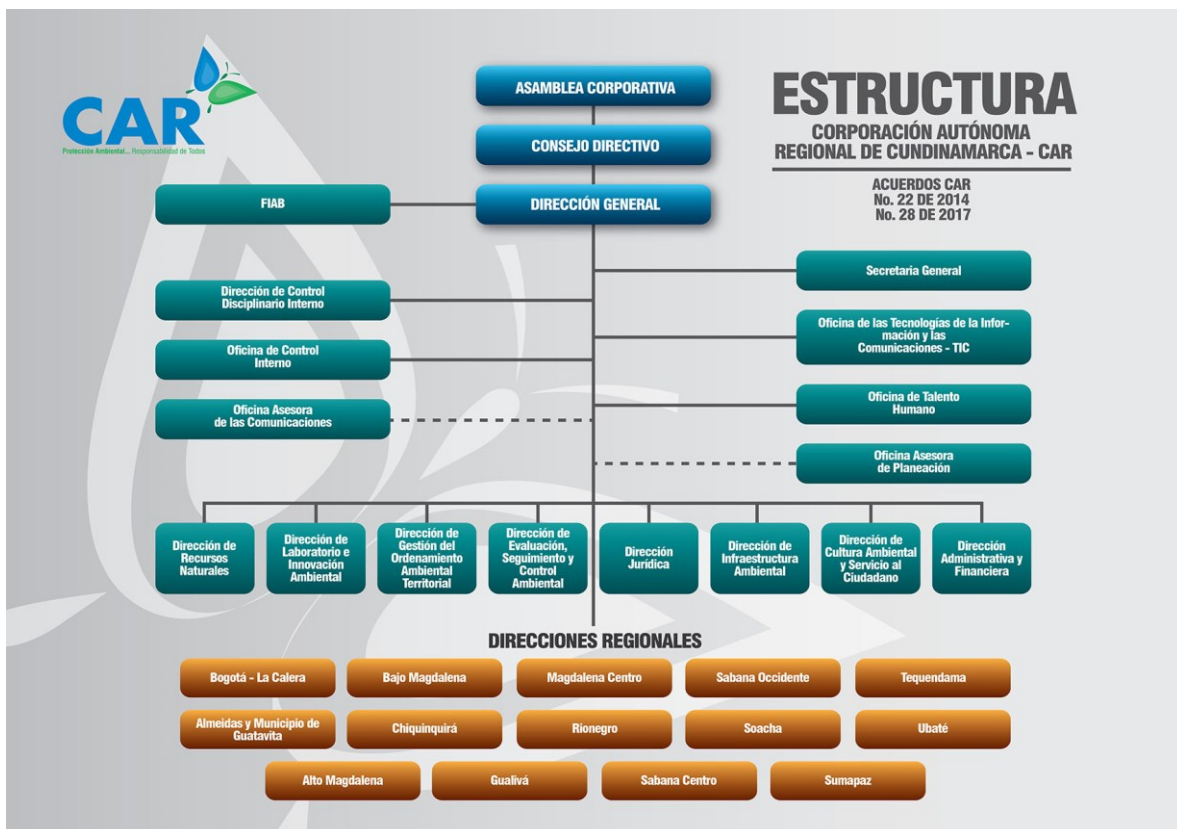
CAR
Protección Ambiental... Responsabilidad de Todos

ASAMBLEA CORPORATIVA

CONSEJO DIRECTIVO

DIRECCIÓN GENERAL

ESTRUCTURA
CORPORACIÓN AUTÓNOMA REGIONAL DE CUNDINAMARCA - CAR

ACUERDOS CAR
No. 22 DE 2014
No. 28 DE 2017

FIAB

Secretaria General

Dirección de Control Disciplinario Interno

Oficina de las Tecnologías de la Información y las Comunicaciones - TIC

Oficina de Control Interno

Oficina de Talento Humano

Oficina Asesora de las Comunicaciones

Oficina Asesora de Planeación

Dirección de Recursos Naturales

Dirección de Laboratorio e Innovación Ambiental

Dirección de Gestión del Ordenamiento Ambiental Territorial

Dirección de Evaluación, Seguimiento y Control Ambiental

Dirección Jurídica

Dirección de Infraestructura Ambiental

Dirección de Cultura Ambiental y Servicio al Ciudadano

Dirección Administrativa y Financiera

DIRECCIONES REGIONALES

Bogotá - La Calera
Bajo Magdalena
Magdalena Centro
Sabana Occidente
Tequendama
Almeidas y Municipio de Guatavita
Chiquinquirá
Rionegro
Soacha
Ubaté
Alto Magdalena
Gualivá
Sabana Centro
Sumapaz